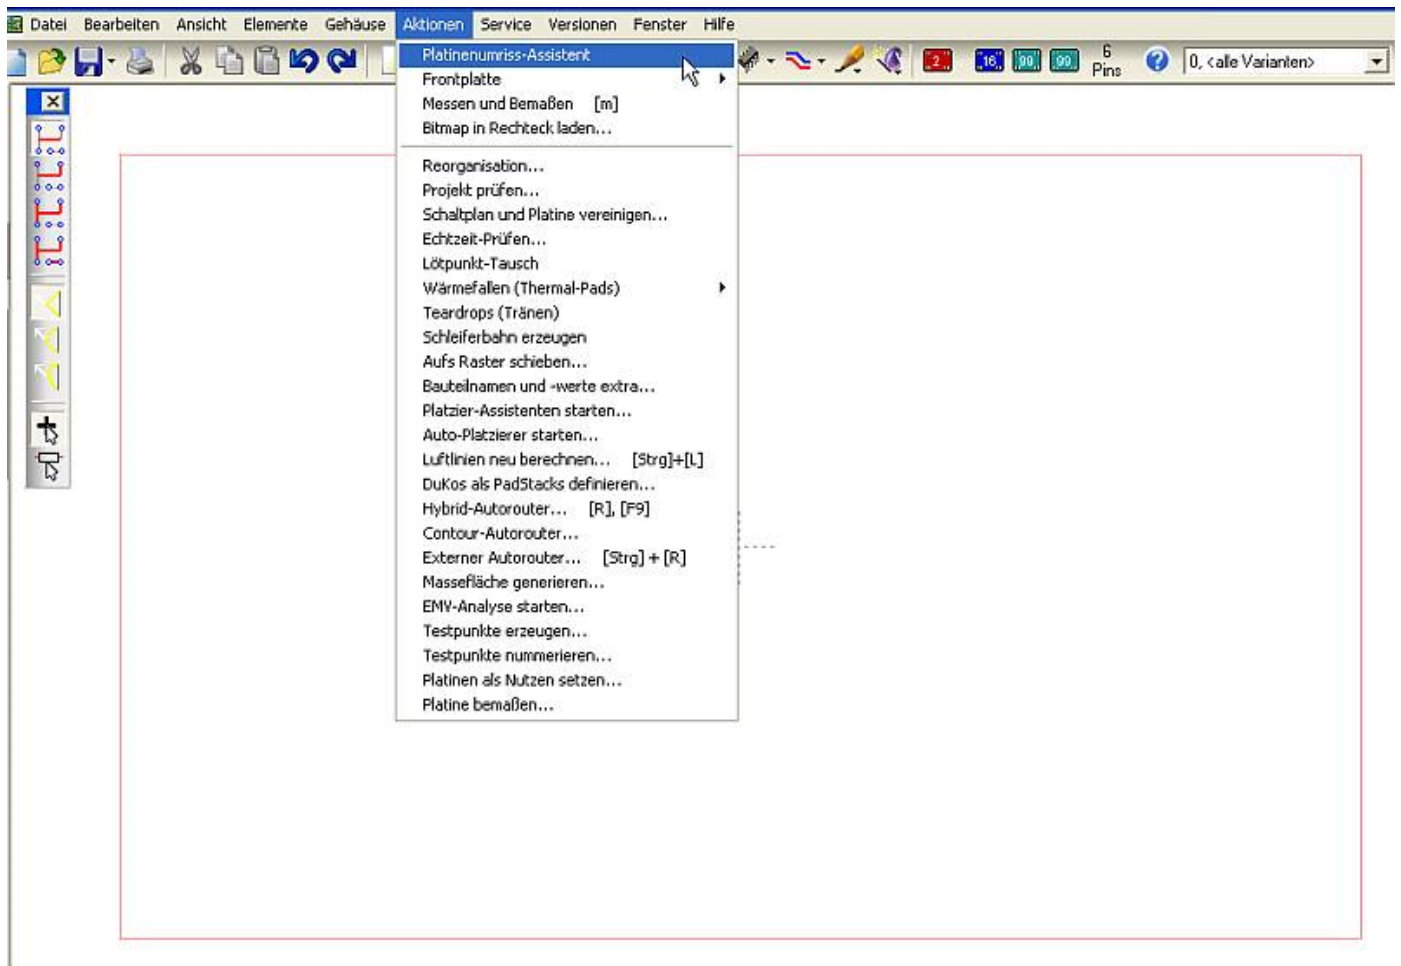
Datei Bearbeiten Ansicht Elemente Gehäuse Aktionen Service Versionen Fenster Hilfe

2 16 99 99 6 Pins 0, <alle Varianten>

Platinenumriss-Assistent
Frontplatte
Messen und Bemaßen [m]
Bitmap in Rechteck laden...
Reorganisation...
Projekt prüfen...
Schaltplan und Platine vereinigen...
Echtzeit-Prüfen...
Lötpunkt-Tausch
Wärmefallen (Thermal-Pads)
Teardrops (Tränen)
Schleiferbahn erzeugen
Aufs Raster schieben...
Bauteilnamen und -werte extra...
Platzier-Assistenten starten...
Auto-Platzierer starten...
Luftlinien neu berechnen... [Strg]+[L]
DuKos als PadStacks definieren...
Hybrid-Autorouter... [R], [F9]
Contour-Autorouter...
Externer Autorouter... [Strg] + [R]
Massefläche generieren...
EMV-Analyse starten...
Testpunkte erzeugen...
Testpunkte nummerieren...
Platinen als Nutzen setzen...
Platine bemaßen...